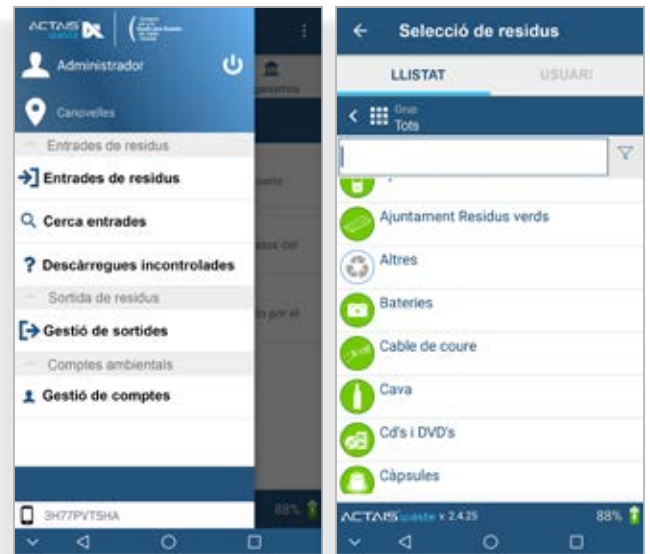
ACTAIS
Administrador
Canovelles
Entrades de residus
Entrades de residus
Cerca entrades
? Descàrregues incontrolades
Sortida de residus
Gestió de sortides
Comptes ambientals
Gestió de comptes
3H77PVTSHA
88%

Selecció de residus
LLISTAT
USUARI
Grup
Tots
Ajuntament Residus verds
Altres
Bateries
Cable de coure
Cava
Cd's i DVD's
Càpsules
ACTAIS waste v 2.4.25
88%